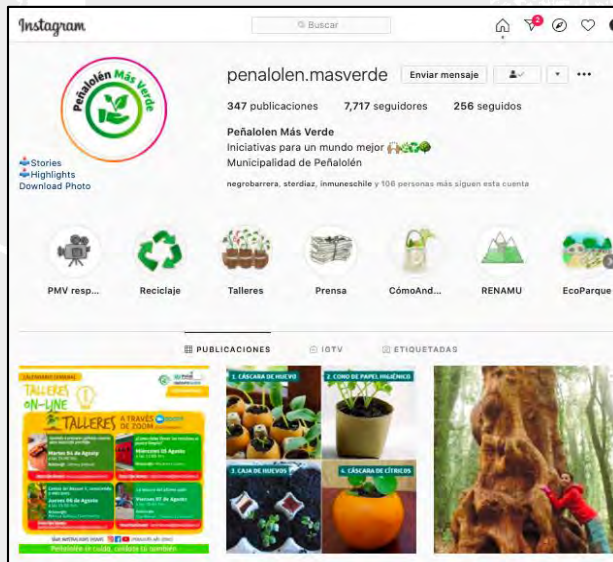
Instagram

Buscar

2

Peñalolén Más Verde

penalolen.masverde

Enviar mensaje

347 publicaciones 7,717 seguidores 256 seguidos

Peñalolen Más Verde
Iniciativas para un mundo mejor
Municipalidad de Peñalolén

negrobarrera, sterdiaz, inmuneschile y 106 personas más siguen esta cuenta

Stories
Highlights
Download Photo

PMV resp...
Reciclaje
Talleres
Prensa
CómoAnd...
RENAMU
EcoParque

PUBLICACIONES
IGTV
ETIQUETADAS

CALENDARIO SEMANAL
TALLERES ON-LINE
TALLERES
A TRAVÉS DE ZOOM
Martes 04 de Agosto
Miércoles 05 de Agosto
Jueves 06 de Agosto
Viernes 07 de Agosto
Peñalolén se cuida, cuídate tú también

1. CÁSCARA DE HUEVO
2. CONO DE PAPEL HIGIÉNICO
3. CAJA DE HUEVOS
4. CÁSCARA DE CÍTRICOS